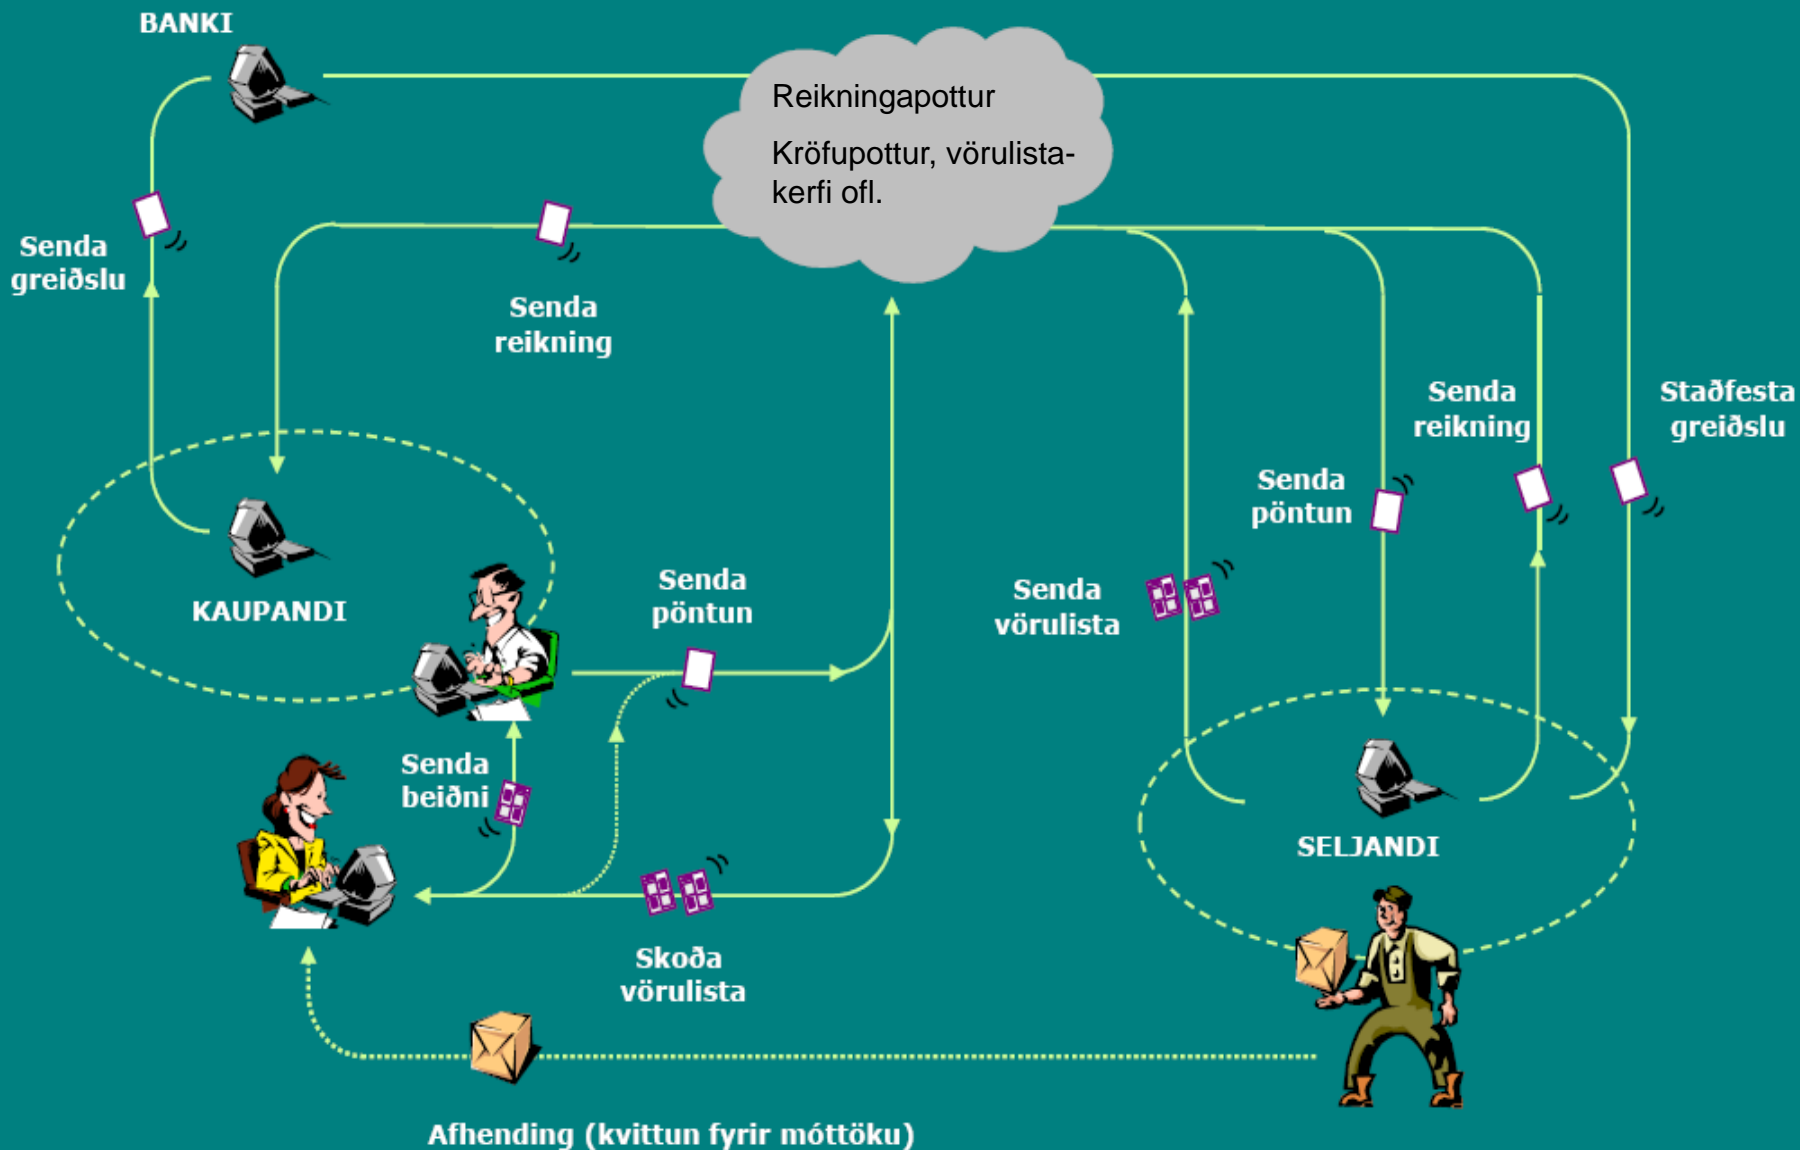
BANKI

Reikningapottur

Kröfupottur, vörulistakerfi ofl.

Senda greiðslu

Senda reikning

Senda reikning

Staðfesta greiðslu

Senda pöntun

KAUPANDI

Senda pöntun

Senda vörulista

Senda beiðni

SELJANDI

Skoða vörulista

Afhending (kvittun fyrir móttöku)